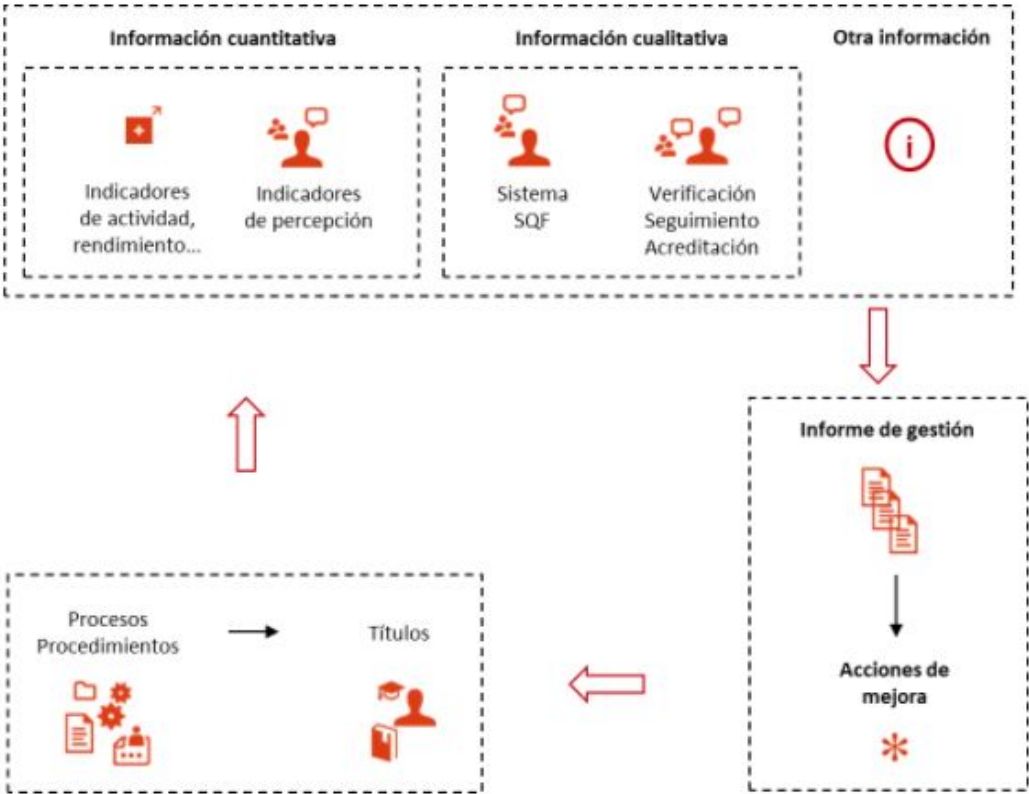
Información cuantitativa

Indicadores de actividad, rendimiento...

Indicadores de percepción

Información cualitativa

Sistema SQF

Verificación Seguimiento Acreditación

Otra información

Informe de gestión

Acciones de mejora

Procesos Procedimientos

Títulos